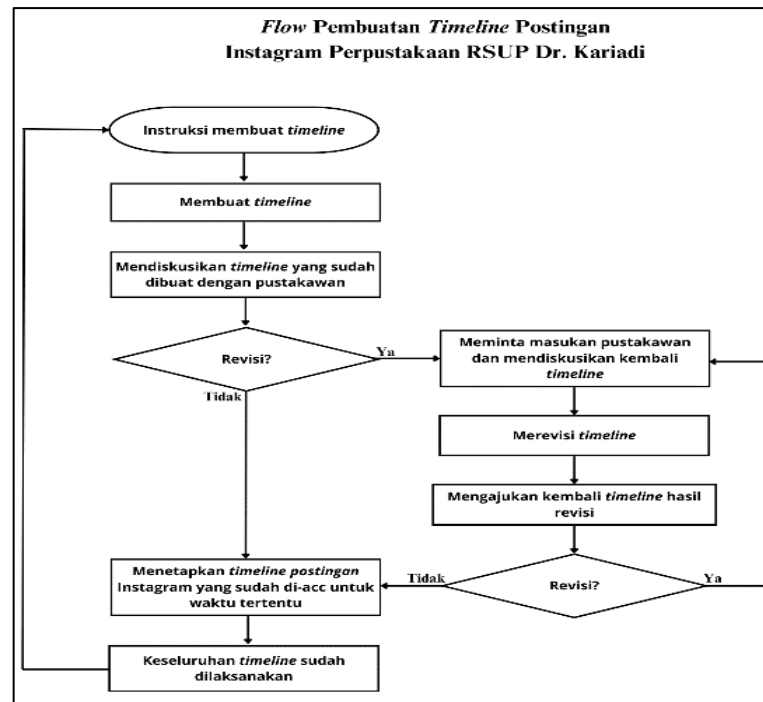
*Flow* Pembuatan *Timeline* Postingan
Instagram Perpustakaan RSUP Dr. Kariadi

Instruksi membuat *timeline*

Membuat *timeline*

Mendiskusikan *timeline* yang sudah dibuat dengan pustakawan

Revisi?

Ya

Tidak

Meminta masukan pustakawan dan mendiskusikan kembali *timeline*

Merevisi *timeline*

Mengajukan kembali *timeline* hasil revisi

Revisi?

Tidak

Ya

Menetapkan *timeline postingan* Instagram yang sudah di-acc untuk waktu tertentu

Keseluruhan *timeline* sudah dilaksanakan